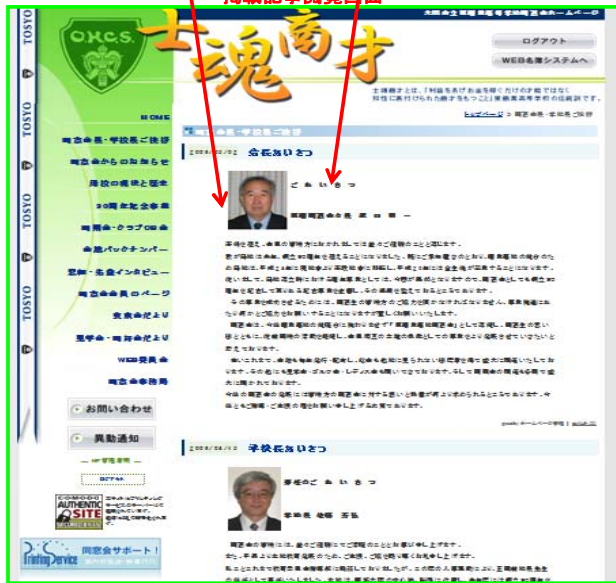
TOSYO
TOSYO
TOSYO
TOSYO

O.H.C.S.

士魂商才

ログアウト
WEB名簿システムへ

HOME
同窓会長・学校長ご挨拶
同窓会からのお知らせ
母校の現状と歴史
50周年記念事業
同窓会・クラブOB会
会報バックナンバー
恩師・先輩インタビュー
同窓会会員のページ
支部会だより
同学会・同期会だより
WEB発表会
同窓会事務局

お問い合わせ
異動通知

COMODO AUTHENTIC SITE

Printing Service 同窓会サポート！

会長あいさつ

ごあいさつ

学校長あいさつ

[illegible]